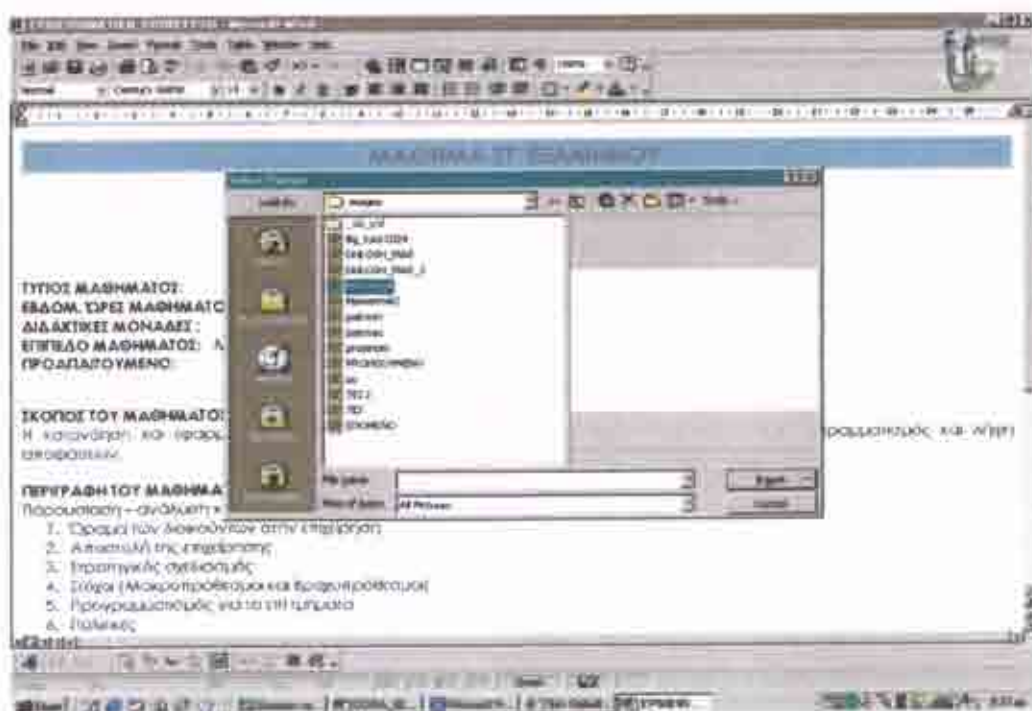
ΜΑΘΗΜΑ ΣΤ' ΕΞΑΜΗΝΟΥ

ΤΥΠΟΣ ΜΑΘΗΜΑΤΟΣ:
ΕΒΔΟΜ. ΩΡΕΣ ΜΑΘΗΜΑΤΟ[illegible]
ΔΙΔΑΚΤΙΚΕΣ ΜΟΝΑΔΕΣ :
ΕΠΙΠΕΔΟ ΜΑΘΗΜΑΤΟΣ: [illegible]
ΠΡΟΑΠΑΙΤΟΥΜΕΝΟ:

ΣΚΟΠΟΣ ΤΟΥ ΜΑΘΗΜΑΤΟ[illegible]
Η κατανόηση και εφαρμ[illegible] προγραμματισμός και λήψη αποφάσεων.

ΠΕΡΙΓΡΑΦΗ ΤΟΥ ΜΑΘΗΜΑ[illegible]
Παρουσίαση – ανάλυση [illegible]
1. Όραμα των διοικούντων στην επιχείρηση
2. Αποστολή της επιχείρησης
3. Στρατηγικός σχεδιασμός
4. Στόχοι (Μακροπρόθεσμοι και βραχυπρόθεσμοι)
5. Προγραμματισμός για τα επί τμήματα
6. Πολιτικές

Insert Picture
Look in: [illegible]
File name:
Files of type: All Pictures
Insert
Cancel